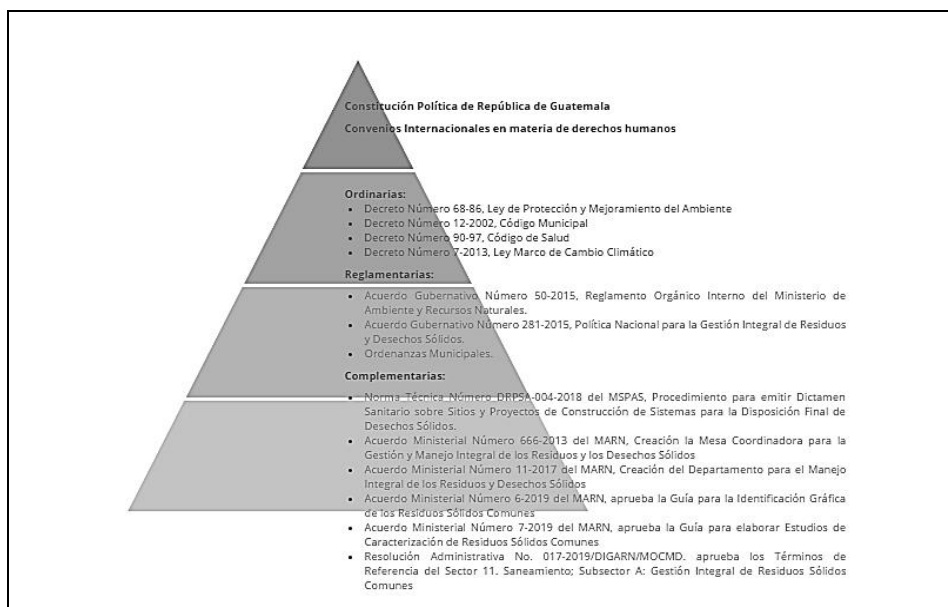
Constitución Política de República de Guatemala

Convenios Internacionales en materia de derechos humanos

Ordinarias:
- Decreto Número 68-86, Ley de Protección y Mejoramiento del Ambiente
- Decreto Número 12-2002, Código Municipal
- Decreto Número 90-97, Código de Salud
- Decreto Número 7-2013, Ley Marco de Cambio Climático

Reglamentarias:
- Acuerdo Gubernativo Número 50-2015, Reglamento Orgánico Interno del Ministerio de Ambiente y Recursos Naturales.
- Acuerdo Gubernativo Número 281-2015, Política Nacional para la Gestión Integral de Residuos y Desechos Sólidos.
- Ordenanzas Municipales.

Complementarias:
- Norma Técnica Número DRPSA-004-2018 del MSPAS, Procedimiento para emitir Dictamen Sanitario sobre Sitios y Proyectos de Construcción de Sistemas para la Disposición Final de Desechos Sólidos.
- Acuerdo Ministerial Número 666-2013 del MARN, Creación la Mesa Coordinadora para la Gestión y Manejo Integral de los Residuos y los Desechos Sólidos
- Acuerdo Ministerial Número 11-2017 del MARN, Creación del Departamento para el Manejo Integral de los Residuos y Desechos Sólidos
- Acuerdo Ministerial Número 6-2019 del MARN, aprueba la Guía para la Identificación Gráfica de los Residuos Sólidos Comunes
- Acuerdo Ministerial Número 7-2019 del MARN, aprueba la Guía para elaborar Estudios de Caracterización de Residuos Sólidos Comunes
- Resolución Administrativa No. 017-2019/DIGARN/MOCMD. aprueba los Términos de Referencia del Sector 11. Saneamiento; Subsector A: Gestión Integral de Residuos Sólidos Comunes